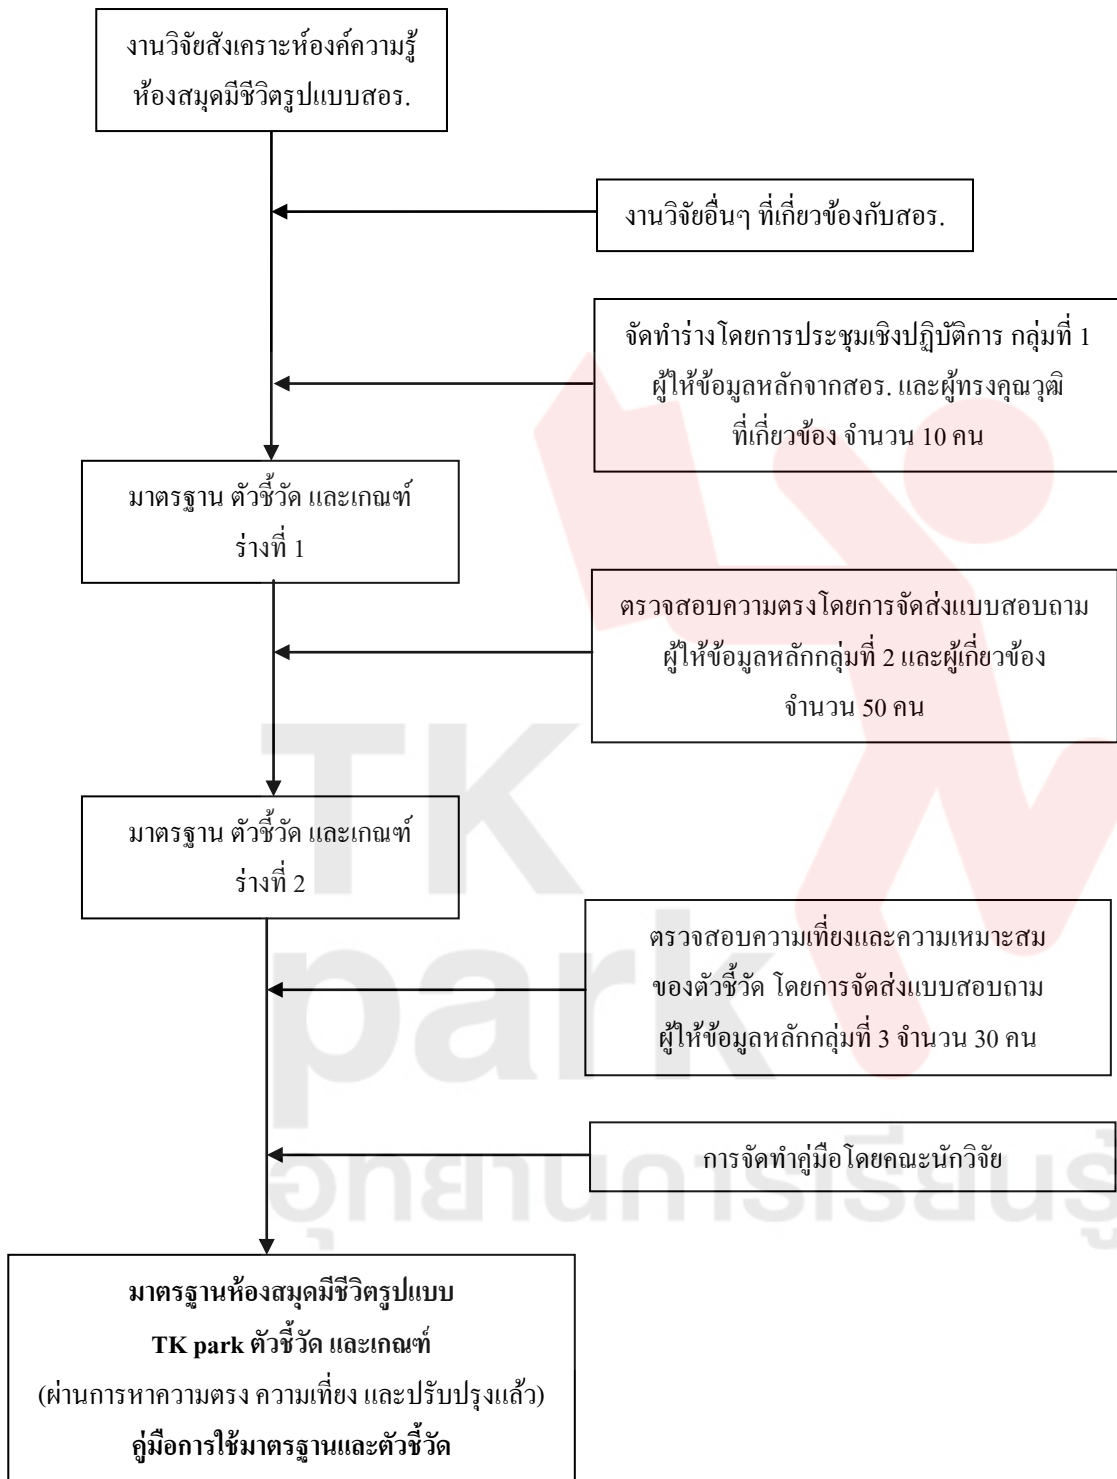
งานวิจัยสังเคราะห์องค์ความรู้ ห้องสมุดมีชีวิตรูปแบบสอร.

งานวิจัยอื่นๆ ที่เกี่ยวข้องกับสอร.

จัดทำร่างโดยการประชุมเชิงปฏิบัติการ กลุ่มที่ 1 ผู้ให้ข้อมูลหลักจากสอร. และผู้ทรงคุณวุฒิ ที่เกี่ยวข้อง จำนวน 10 คน

มาตรฐาน ตัวชี้วัด และเกณฑ์ ร่างที่ 1

ตรวจสอบความตรงโดยการจัดส่งแบบสอบถาม ผู้ให้ข้อมูลหลักกลุ่มที่ 2 และผู้เกี่ยวข้อง จำนวน 50 คน

มาตรฐาน ตัวชี้วัด และเกณฑ์ ร่างที่ 2

ตรวจสอบความเที่ยงและความเหมาะสม ของตัวชี้วัด โดยการจัดส่งแบบสอบถาม ผู้ให้ข้อมูลหลักกลุ่มที่ 3 จำนวน 30 คน

การจัดทำคู่มือโดยคณะนักวิจัย

มาตรฐานห้องสมุดมีชีวิตรูปแบบ TK park ตัวชี้วัด และเกณฑ์ (ผ่านการหาความตรง ความเที่ยง และปรับปรุงแล้ว) คู่มือการใช้มาตรฐานและตัวชี้วัด

TK park อุทยานการเรียนรู้